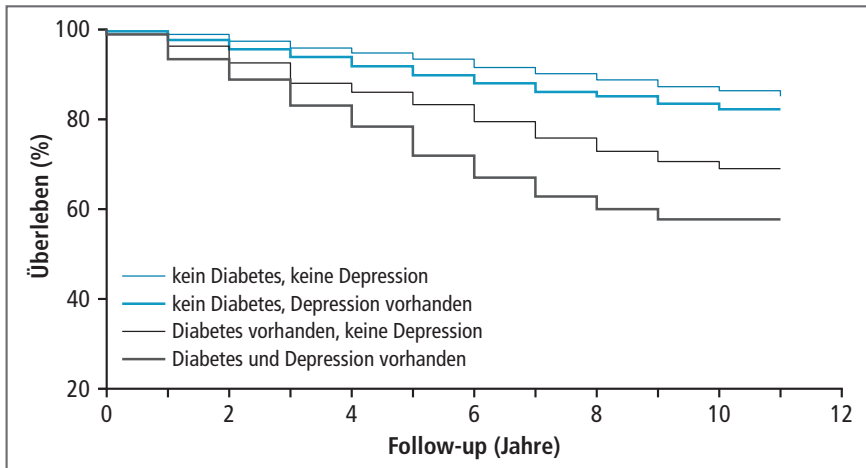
100
80
60
40
20
Überleben (%)
kein Diabetes, keine Depression
kein Diabetes, Depression vorhanden
Diabetes vorhanden, keine Depression
Diabetes und Depression vorhanden
0
2
4
6
8
10
12
Follow-up (Jahre)